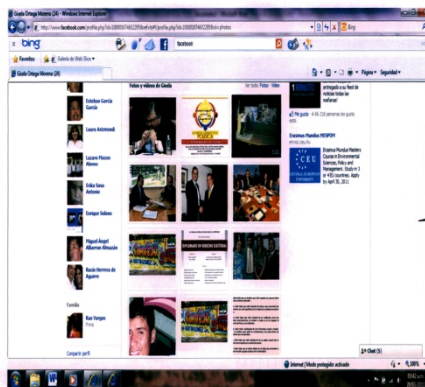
Gisela Ortega Moreno (24) - Windows Internet Explorer

http://www.facebook.com/profile.php?id=100000474652395&ref=pb#!/profile.php?id=100000474652395&sk=photos

Bing

bing

facebook

Favoritos

Galería de Web Slices

Gisela Ortega Moreno (24)

Página

Seguridad

Esteban García García

Laura Antonesi

Lazaro Plazas Alonso

Erika Sono Antonio

Enrique Sobeo

Miguel Angel Albarran Alvarado

Rocío Herrera de Aguirre

Familia

Ran Vargas

Compartir perfil

Fotos y videos de Gisela

Ver todo: Fotos · Vídeo

entregada a su feed de noticias todas las mañanas!

Me gusta · A 48.338 personas les gusta esto.

Erasmus Mundus MESPOM

CEU

Erasmus Mundus Masters Course in Environmental Sciences, Policy and Management. Study in 3 or 4 EU countries. Apply by April 30, 2011.

Internet | Modo protegido: activado

Chat (5)

100%